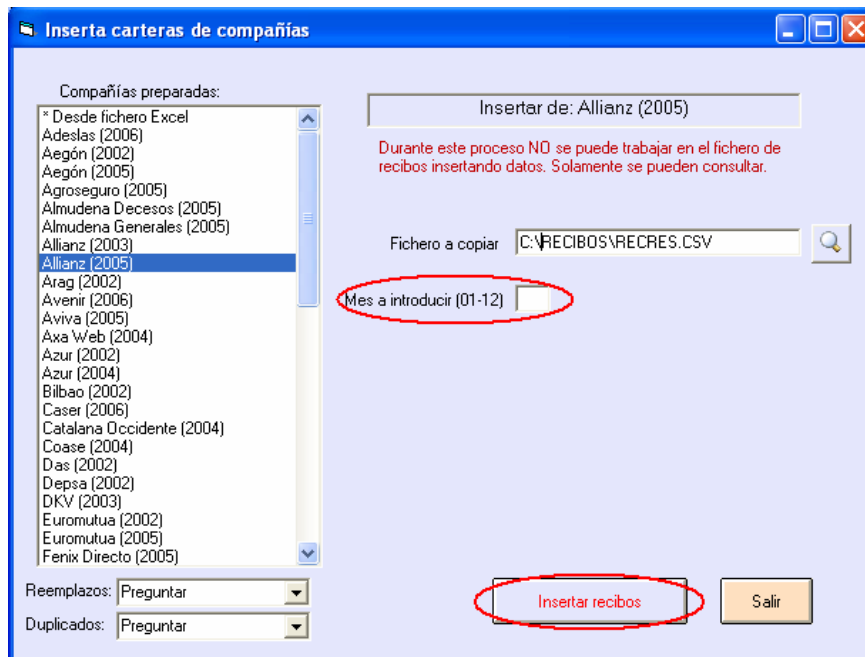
Inserta carteras de compañías

Compañías preparadas:

* Desde fichero Excel
Adeslas (2006)
Aegón (2002)
Aegón (2005)
Agroseguro (2005)
Almudena Decesos (2005)
Almudena Generales (2005)
Allianz (2003)
Allianz (2005)
Arag (2002)
Avenir (2006)
Aviva (2005)
Axa Web (2004)
Azur (2002)
Azur (2004)
Bilbao (2002)
Caser (2006)
Catalana Occidente (2004)
Coase (2004)
Das (2002)
Depsa (2002)
DKV (2003)
Euromutua (2002)
Euromutua (2005)
Fenix Directo (2005)

Reemplazos: Preguntar
Duplicados: Preguntar

Insertar de: Allianz (2005)

Durante este proceso NO se puede trabajar en el fichero de recibos insertando datos. Solamente se pueden consultar.

Fichero a copiar C:\RECIBOS\RECRES.CSV

Mes a introducir (01-12)

Insertar recibos

Salir